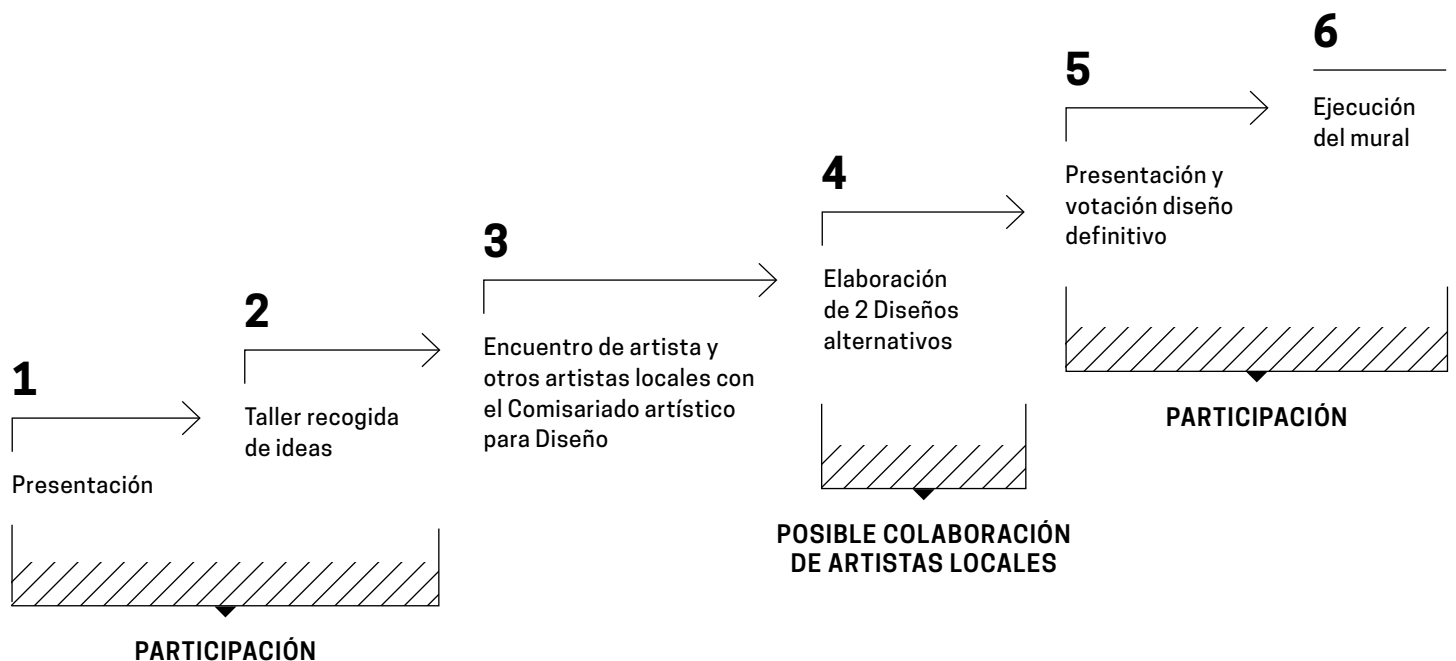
1

Presentación

2

Taller recogida de ideas

PARTICIPACIÓN

3

Encuentro de artista y otros artistas locales con el Comisariado artístico para Diseño

4

Elaboración de 2 Diseños alternativos

POSIBLE COLABORACIÓN DE ARTISTAS LOCALES

5

Presentación y votación diseño definitivo

PARTICIPACIÓN

6

Ejecución del mural